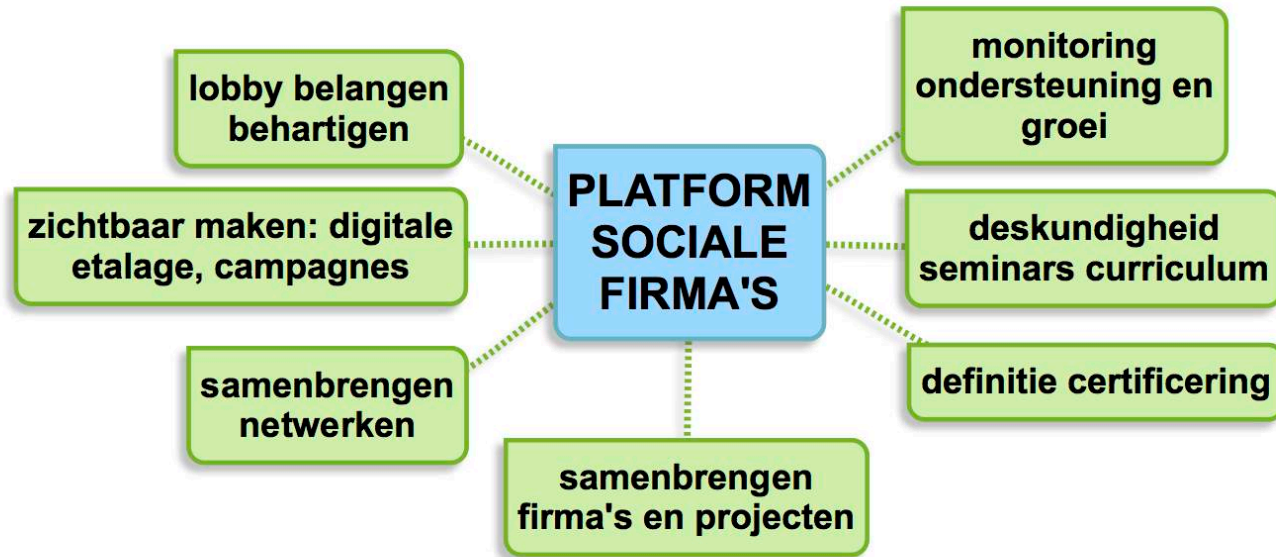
PLATFORM SOCIALE FIRMA'S

lobby belangen behartigen

zichtbaar maken: digitale etalage, campagnes

samenbrengen netwerken

samenbrengen firma's en projecten

monitoring ondersteuning en groei

deskundigheid seminars curriculum

definitie certificering